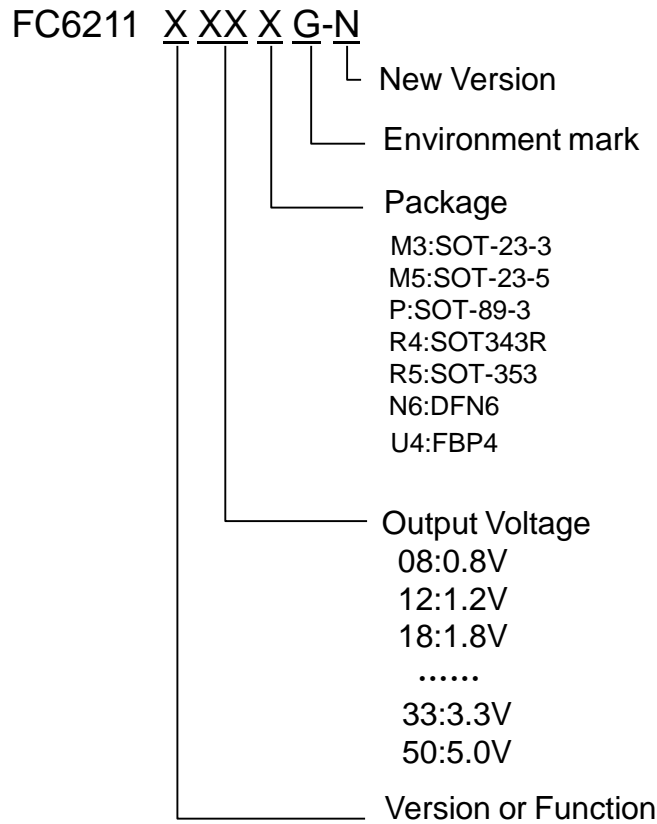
FC6211 X XX X G-N

New Version

Environment mark

Package
M3:SOT-23-3
M5:SOT-23-5
P:SOT-89-3
R4:SOT343R
R5:SOT-353
N6:DFN6
U4:FBP4

Output Voltage
08:0.8V
12:1.2V
18:1.8V
……
33:3.3V
50:5.0V

Version or Function